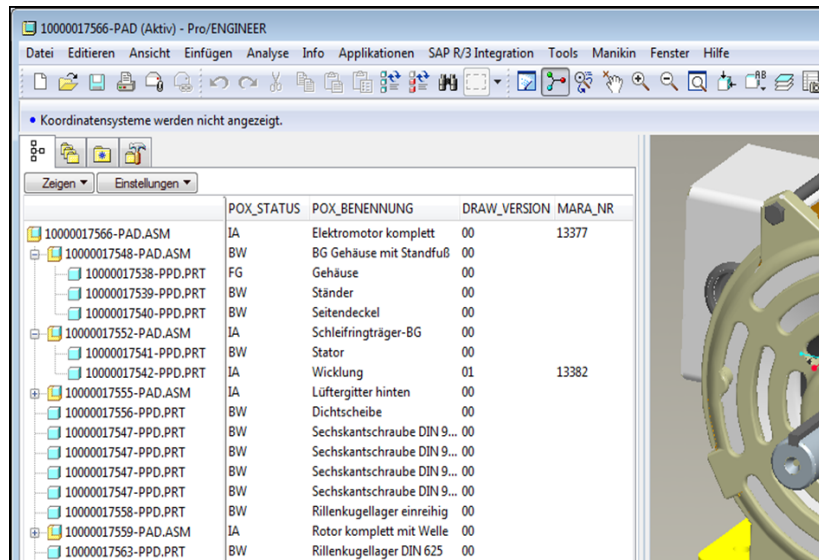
10000017566-PAD (Aktiv) - Pro/ENGINEER

Datei Editieren Ansicht Einfügen Analyse Info Applikationen SAP R/3 Integration Tools Manikin Fenster Hilfe

• Koordinatensysteme werden nicht angezeigt.

Zeigen ▾ Einstellungen ▾

| | POX_STATUS | POX_BENENNUNG | DRAW_VERSION | MARA_NR |
|---|---|---|---|---|
| 10000017566-PAD.ASM | IA | Elektromotor komplett | 00 | 13377 |
| 10000017548-PAD.ASM | BW | BG Gehäuse mit Standfuß | 00 | |
| 10000017538-PPD.PRT | FG | Gehäuse | 00 | |
| 10000017539-PPD.PRT | BW | Ständer | 00 | |
| 10000017540-PPD.PRT | BW | Seitendeckel | 00 | |
| 10000017552-PAD.ASM | IA | Schleifringträger-BG | 00 | |
| 10000017541-PPD.PRT | BW | Stator | 00 | |
| 10000017542-PPD.PRT | IA | Wicklung | 01 | 13382 |
| 10000017555-PAD.ASM | IA | Lüftergitter hinten | 00 | |
| 10000017556-PPD.PRT | BW | Dichtscheibe | 00 | |
| 10000017547-PPD.PRT | BW | Sechskantschraube DIN 9... | 00 | |
| 10000017547-PPD.PRT | BW | Sechskantschraube DIN 9... | 00 | |
| 10000017547-PPD.PRT | BW | Sechskantschraube DIN 9... | 00 | |
| 10000017547-PPD.PRT | BW | Sechskantschraube DIN 9... | 00 | |
| 10000017558-PPD.PRT | BW | Rillenkugellager einreihig | 00 | |
| 10000017559-PAD.ASM | IA | Rotor komplett mit Welle | 00 | |
| 10000017563-PPD.PRT | BW | Rillenkugellager DIN 625 | 00 | |